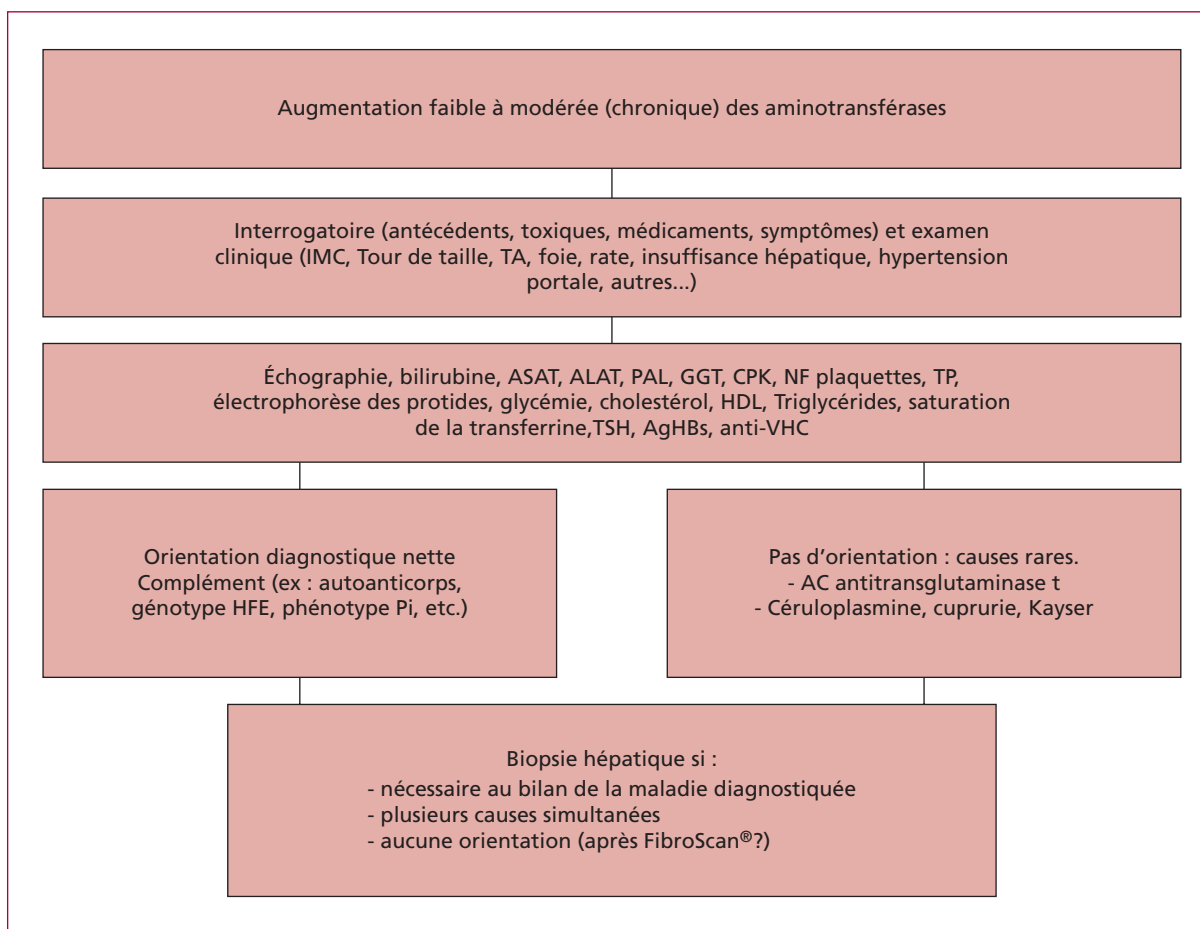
Augmentation faible à modérée (chronique) des aminotransférases

Interrogatoire (antécédents, toxiques, médicaments, symptômes) et examen clinique (IMC, Tour de taille, TA, foie, rate, insuffisance hépatique, hypertension portale, autres...)

Échographie, bilirubine, ASAT, ALAT, PAL, GGT, CPK, NF plaquettes, TP, électrophorèse des protides, glycémie, cholestérol, HDL, Triglycérides, saturation de la transferrine,TSH, AgHBs, anti-VHC

Orientation diagnostique nette
Complément (ex : autoanticorps, génotype HFE, phénotype Pi, etc.)

Pas d'orientation : causes rares.
- AC antitransglutaminase t
- Céruloplasmine, cuprurie, Kayser

Biopsie hépatique si :
- nécessaire au bilan de la maladie diagnostiquée
- plusieurs causes simultanées
- aucune orientation (après FibroScan®?)